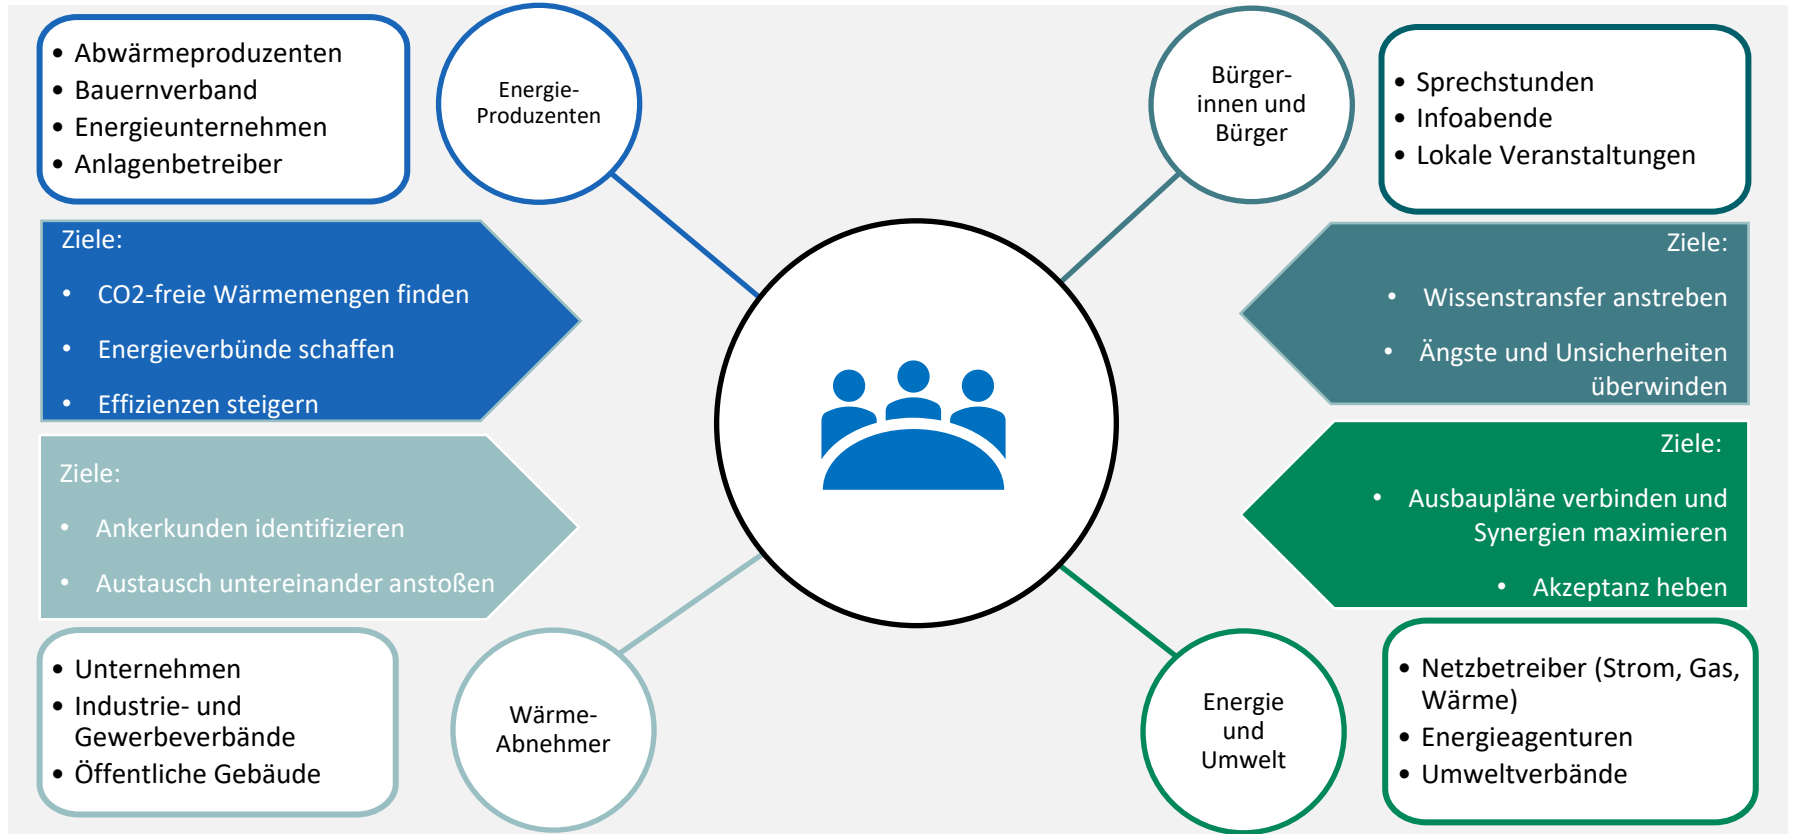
• Abwärmeproduzenten
• Bauernverband
• Energieunternehmen
• Anlagenbetreiber

Energie-Produzenten

Ziele:
• CO2-freie Wärmemengen finden
• Energieverbünde schaffen
• Effizienzen steigern

Ziele:
• Ankerkunden identifizieren
• Austausch untereinander anstoßen

• Unternehmen
• Industrie- und Gewerbeverbände
• Öffentliche Gebäude

Wärme-Abnehmer

Bürger-innen und Bürger

• Sprechstunden
• Infoabende
• Lokale Veranstaltungen

Ziele:
• Wissenstransfer anstreben
• Ängste und Unsicherheiten überwinden

Ziele:
• Ausbaupläne verbinden und Synergien maximieren
• Akzeptanz heben

Energie und Umwelt

• Netzbetreiber (Strom, Gas, Wärme)
• Energieagenturen
• Umweltverbände